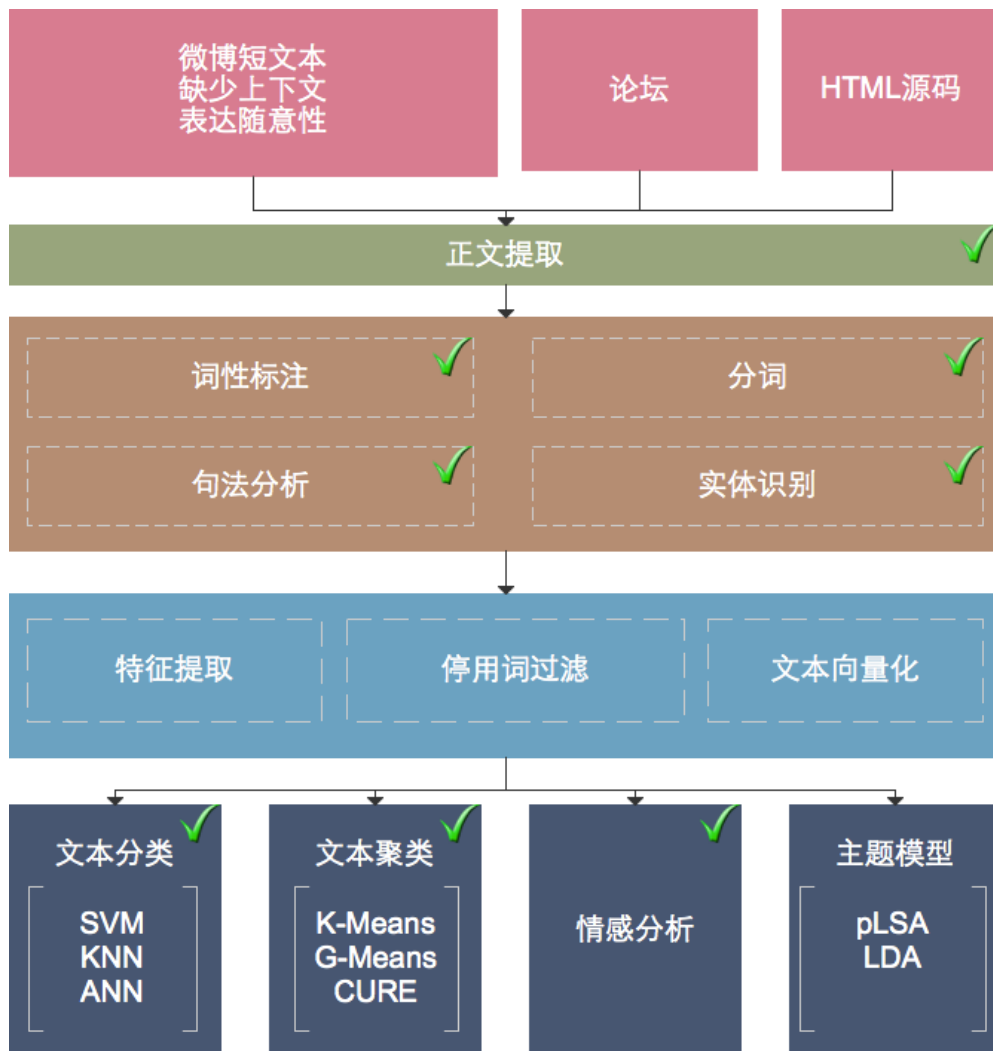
微博短文本
缺少上下文
表达随意性

论坛

HTML源码

正文提取

词性标注

分词

句法分析

实体识别

特征提取

停用词过滤

文本向量化

文本分类
SVM
KNN
ANN

文本聚类
K-Means
G-Means
CURE

情感分析

主题模型
pLSA
LDA